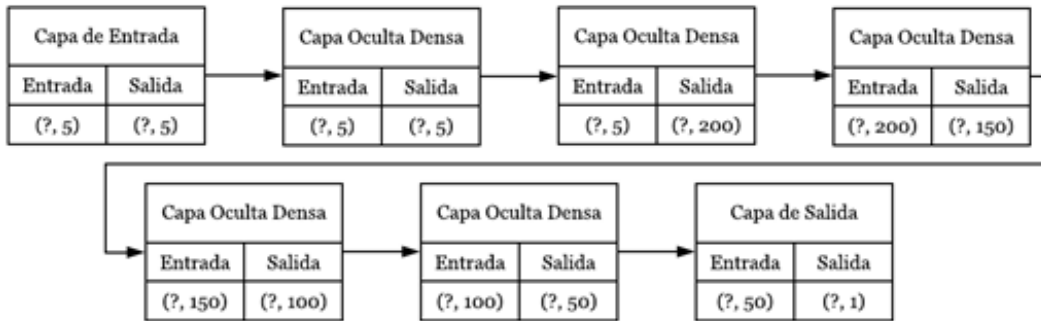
Capa de Entrada

| Entrada | Salida |
|---|---|
| (?, 5) | (?, 5) |

Capa Oculta Densa

| Entrada | Salida |
|---|---|
| (?, 5) | (?, 5) |

Capa Oculta Densa

| Entrada | Salida |
|---|---|
| (?, 5) | (?, 200) |

Capa Oculta Densa

| Entrada | Salida |
|---|---|
| (?, 200) | (?, 150) |

Capa Oculta Densa

| Entrada | Salida |
|---|---|
| (?, 150) | (?, 100) |

Capa Oculta Densa

| Entrada | Salida |
|---|---|
| (?, 100) | (?, 50) |

Capa de Salida

| Entrada | Salida |
|---|---|
| (?, 50) | (?, 1) |